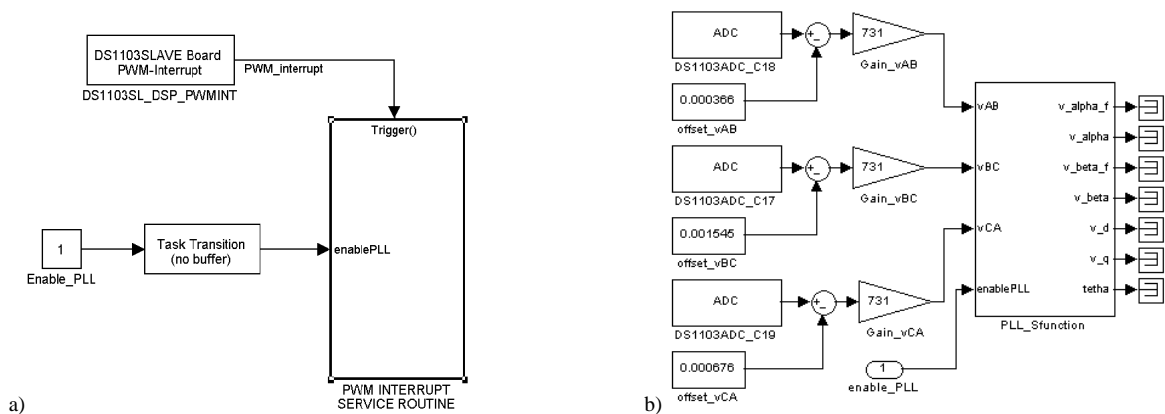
DS1103SLAVE Board
PWM-Interrupt
DS1103SL_DSP_PWMINT
PWM_interrupt
Trigger()
1
Enable_PLL
Task Transition
(no buffer)
enablePLL
PWM INTERRUPT
SERVICE ROUTINE
a)

ADC
DS1103ADC_C18
+
-
731
Gain_vAB
0.000366
offset_vAB
ADC
DS1103ADC_C17
+
-
731
Gain_vBC
0.001545
offset_vBC
ADC
DS1103ADC_C19
+
-
731
Gain_vCA
0.000676
offset_vCA
1
enable_PLL
vAB
vBC
vCA
enablePLL
v_alpha_f
v_alpha
v_beta_f
v_beta
v_d
v_q
tetha
PLL_Sfunction
b)